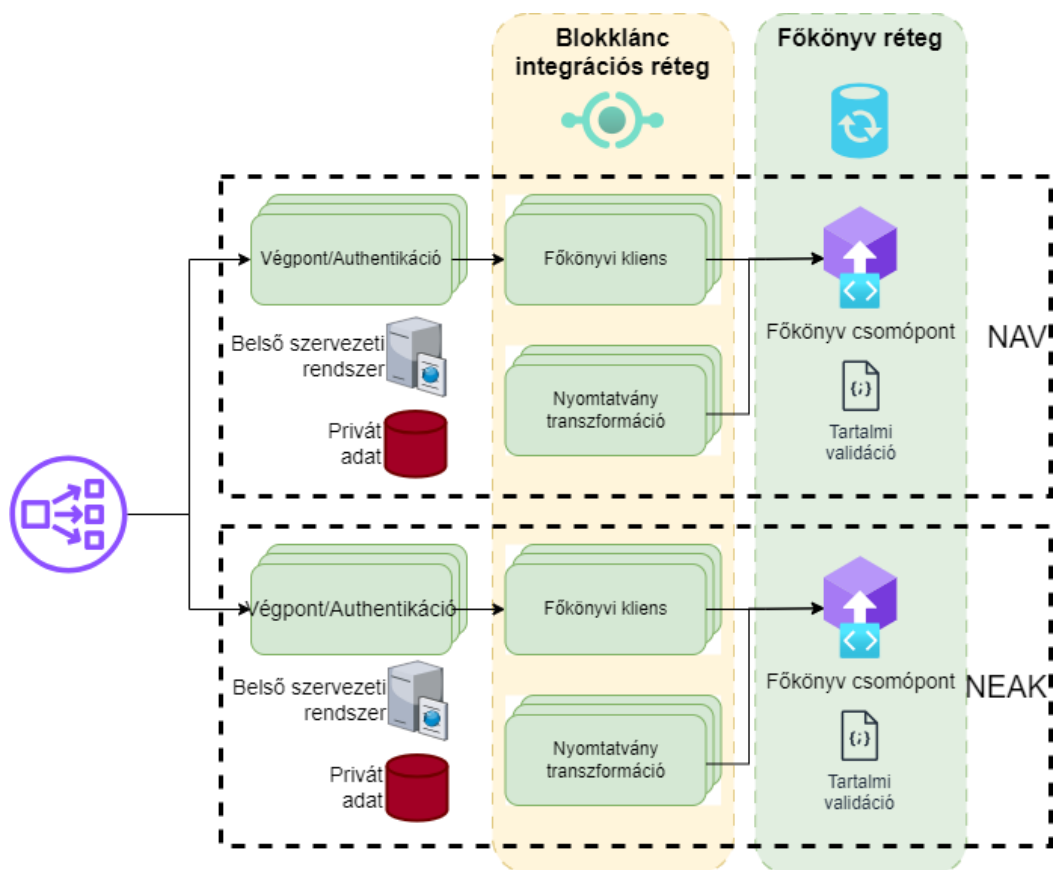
Blokklánc integrációs réteg

Főkönyv réteg

Végpont/Authentikáció

Főkönyvi kliens

Belső szervezeti rendszer

Nyomtatvány transzformáció

Privát adat

Főkönyv csomópont

NAV

{;}

Tartalmi validáció

Végpont/Authentikáció

Főkönyvi kliens

Belső szervezeti rendszer

Nyomtatvány transzformáció

Privát adat

Főkönyv csomópont

NEAK

{;}

Tartalmi validáció